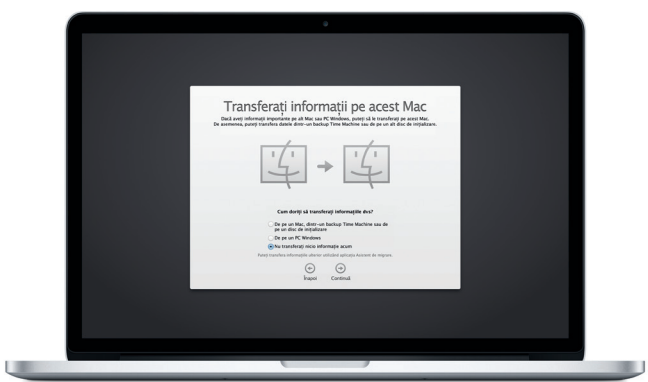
Transferați informații pe acest Mac

Dacă aveți informații importante pe alt Mac sau PC Windows, puteți să le transferați pe acest Mac. De asemenea, puteți transfera datele dintr-un backup Time Machine sau de pe un alt disc de inițializare.

Cum doriți să transferați informațiile dvs?

De pe un Mac, dintr-un backup Time Machine sau de pe un disc de inițializare

De pe un PC Windows

Nu transferați nicio informație acum

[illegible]

Înapoi

Continuă